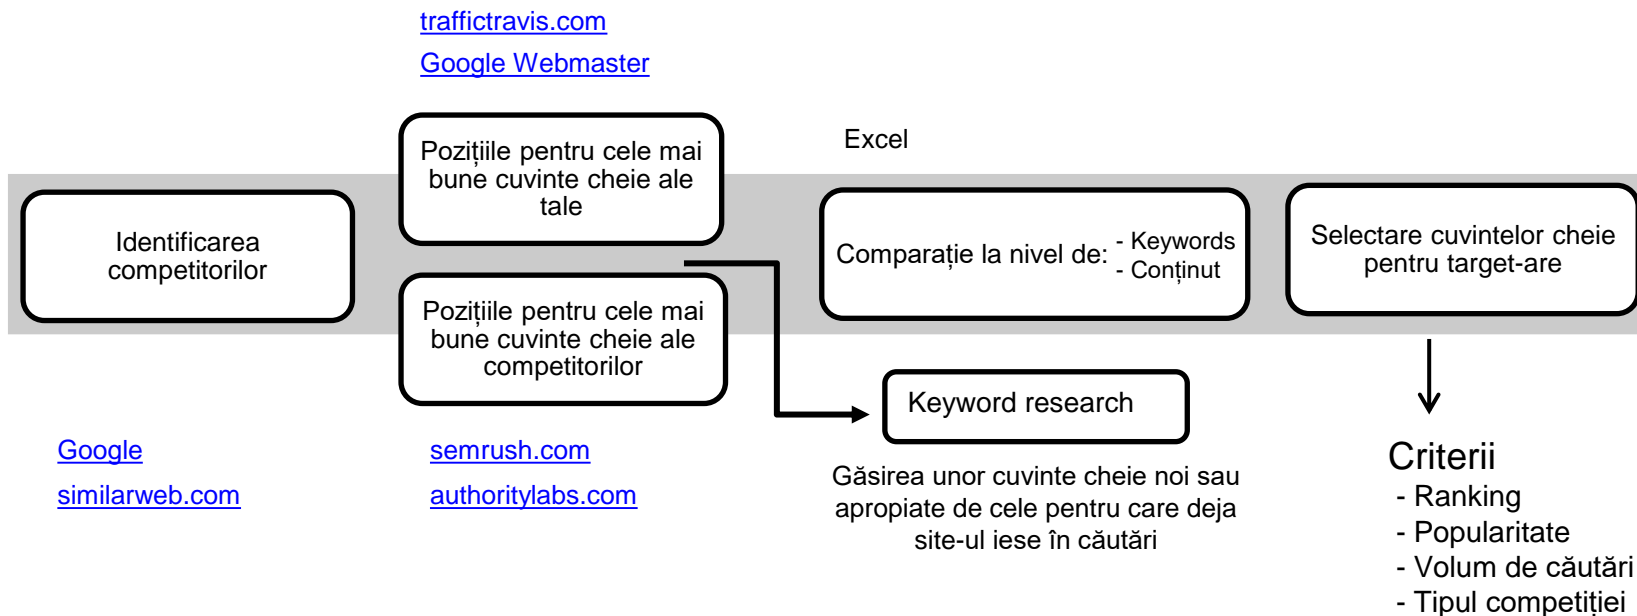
traffictravis.com
Google Webmaster

Pozițiile pentru cele mai bune cuvinte cheie ale tale

Excel

Identificarea competitorilor

Comparație la nivel de: - Keywords - Conținut

Selectare cuvintelor cheie pentru target-are

Pozițiile pentru cele mai bune cuvinte cheie ale competitorilor

Keyword research

Google
similarweb.com

semrush.com
authoritylabs.com

Găsirea unor cuvinte cheie noi sau apropiate de cele pentru care deja site-ul iese în căutări

Criterii
- Ranking
- Popularitate
- Volum de căutări
- Tipul competiției